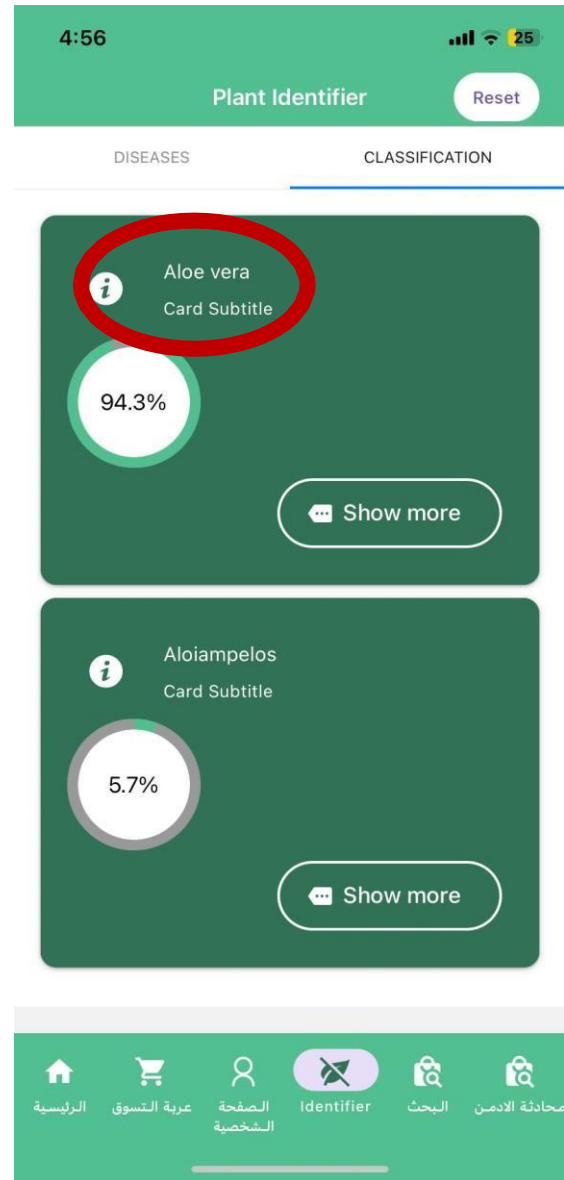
4:56

25

Plant Identifier

Reset

DISEASES

CLASSIFICATION

i

Aloe vera

Card Subtitle

94.3%

Show more

i

Aloiampelos

Card Subtitle

5.7%

Show more

الرئيسية

عربة التسوق

الصفحة الشخصية

Identifier

البحث

محادثة الادمن